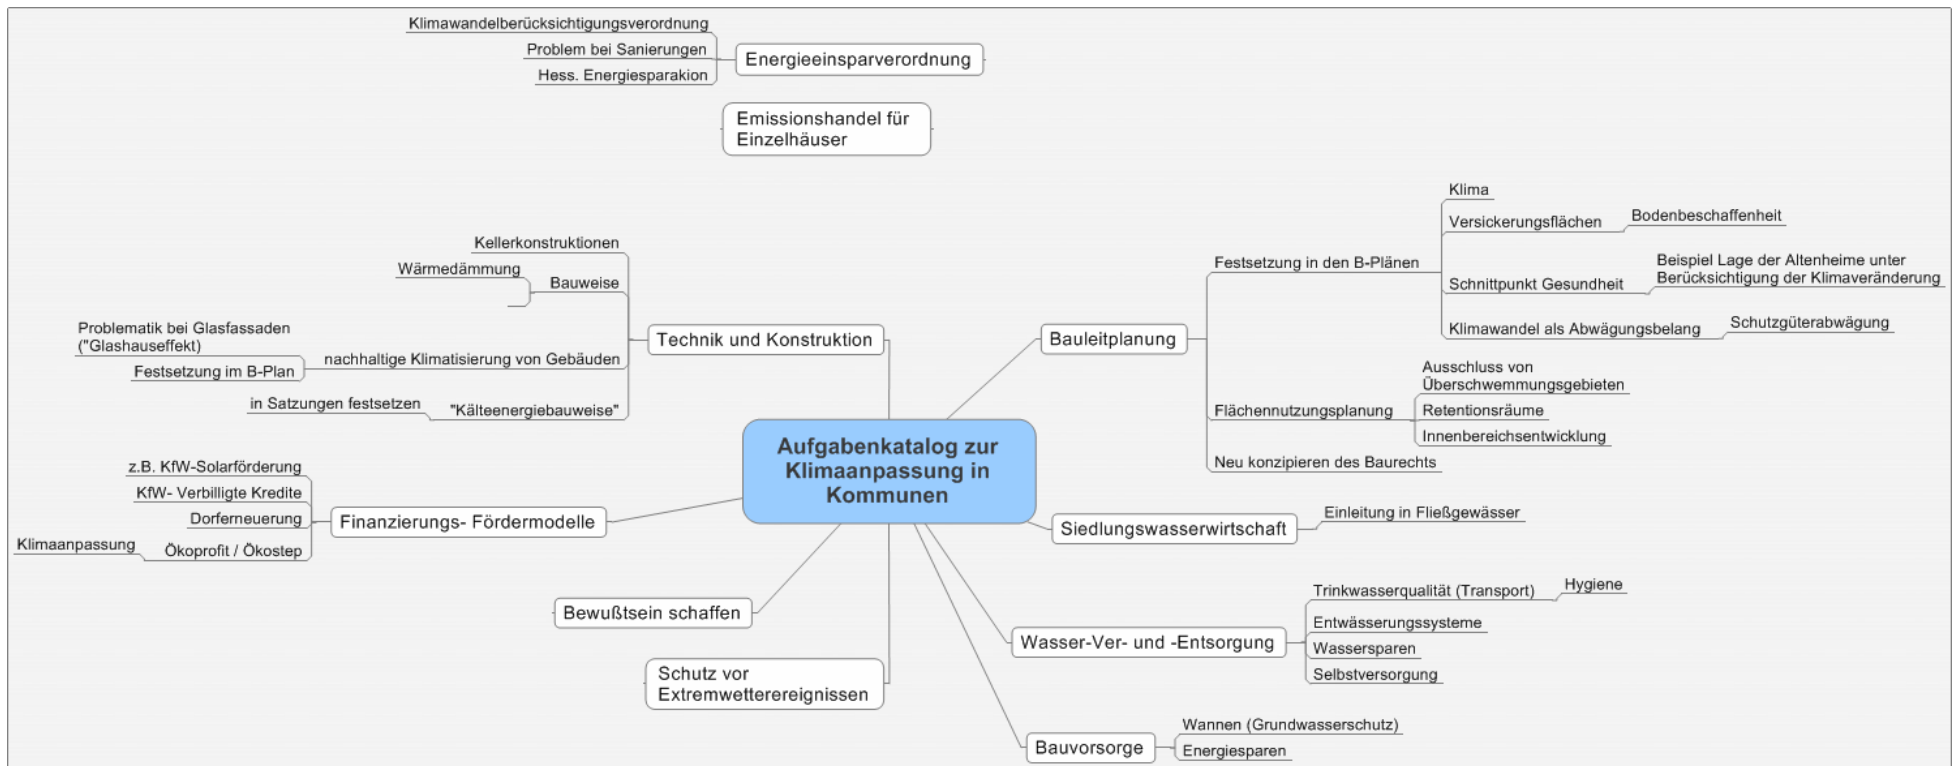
Klimawandelberücksichtigungsverordnung
Problem bei Sanierungen
Hess. Energiesparakion
Energieeinsparverordnung

Emissionshandel für Einzelhäuser

Kellerkonstruktionen
Wärmedämmung
Bauweise
Problematik bei Glasfassaden ("Glashauseffekt)
Festsetzung im B-Plan
nachhaltige Klimatisierung von Gebäuden
in Satzungen festsetzen
"Kälteenergiebauweise"
Technik und Konstruktion

Aufgabenkatalog zur Klimaanpassung in Kommunen

Bauleitplanung
Festsetzung in den B-Plänen
Klima
Versickerungsflächen
Bodenbeschaffenheit
Schnittpunkt Gesundheit
Beispiel Lage der Altenheime unter Berücksichtigung der Klimaveränderung
Klimawandel als Abwägungsbelang
Schutzgüterabwägung
Flächennutzungsplanung
Ausschluss von Überschwemmungsgebieten
Retentionsräume
Innenbereichsentwicklung
Neu konzipieren des Baurechts

z.B. KfW-Solarförderung
KfW- Verbilligte Kredite
Dorferneuerung
Klimaanpassung
Ökoprofit / Ökostep
Finanzierungs- Fördermodelle

Siedlungswasserwirtschaft
Einleitung in Fließgewässer

Bewußtsein schaffen

Trinkwasserqualität (Transport)
Hygiene
Entwässerungssysteme
Wassersparen
Selbstversorgung
Wasser-Ver- und -Entsorgung

Schutz vor Extremwetterereignissen

Bauvorsorge
Wannen (Grundwasserschutz)
Energiesparen